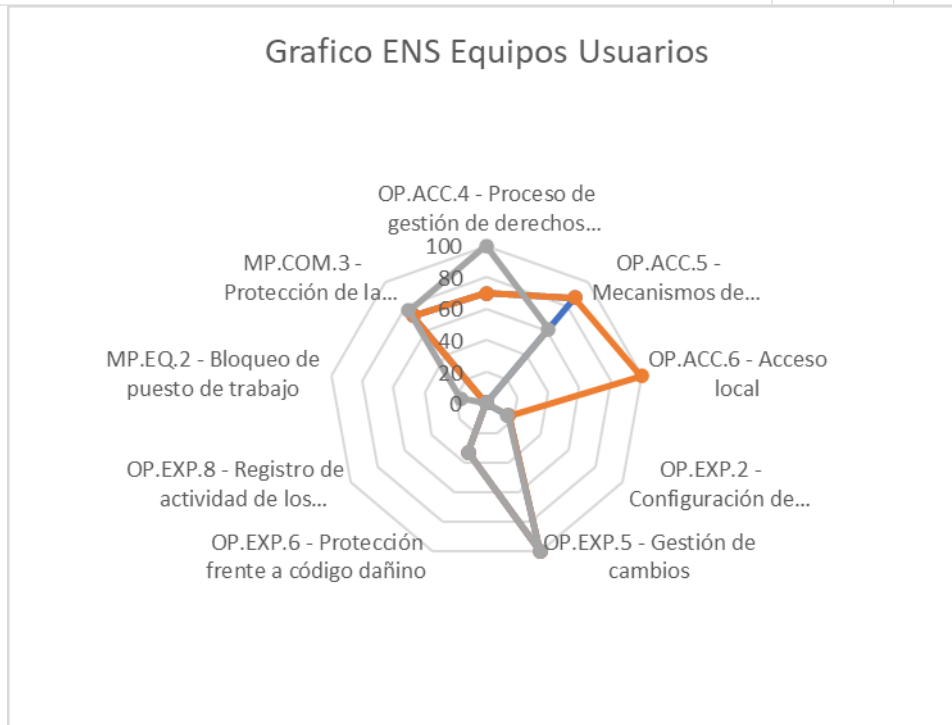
Grafico ENS Equipos Usuarios

OP.ACC.4 - Proceso de gestión de derechos...

OP.ACC.5 - Mecanismos de...

OP.ACC.6 - Acceso local

OP.EXP.2 - Configuración de...

OP.EXP.5 - Gestión de cambios

OP.EXP.6 - Protección frente a código dañino

OP.EXP.8 - Registro de actividad de los...

MP.EQ.2 - Bloqueo de puesto de trabajo

MP.COM.3 - Protección de la...

100
80
60
40
20
0